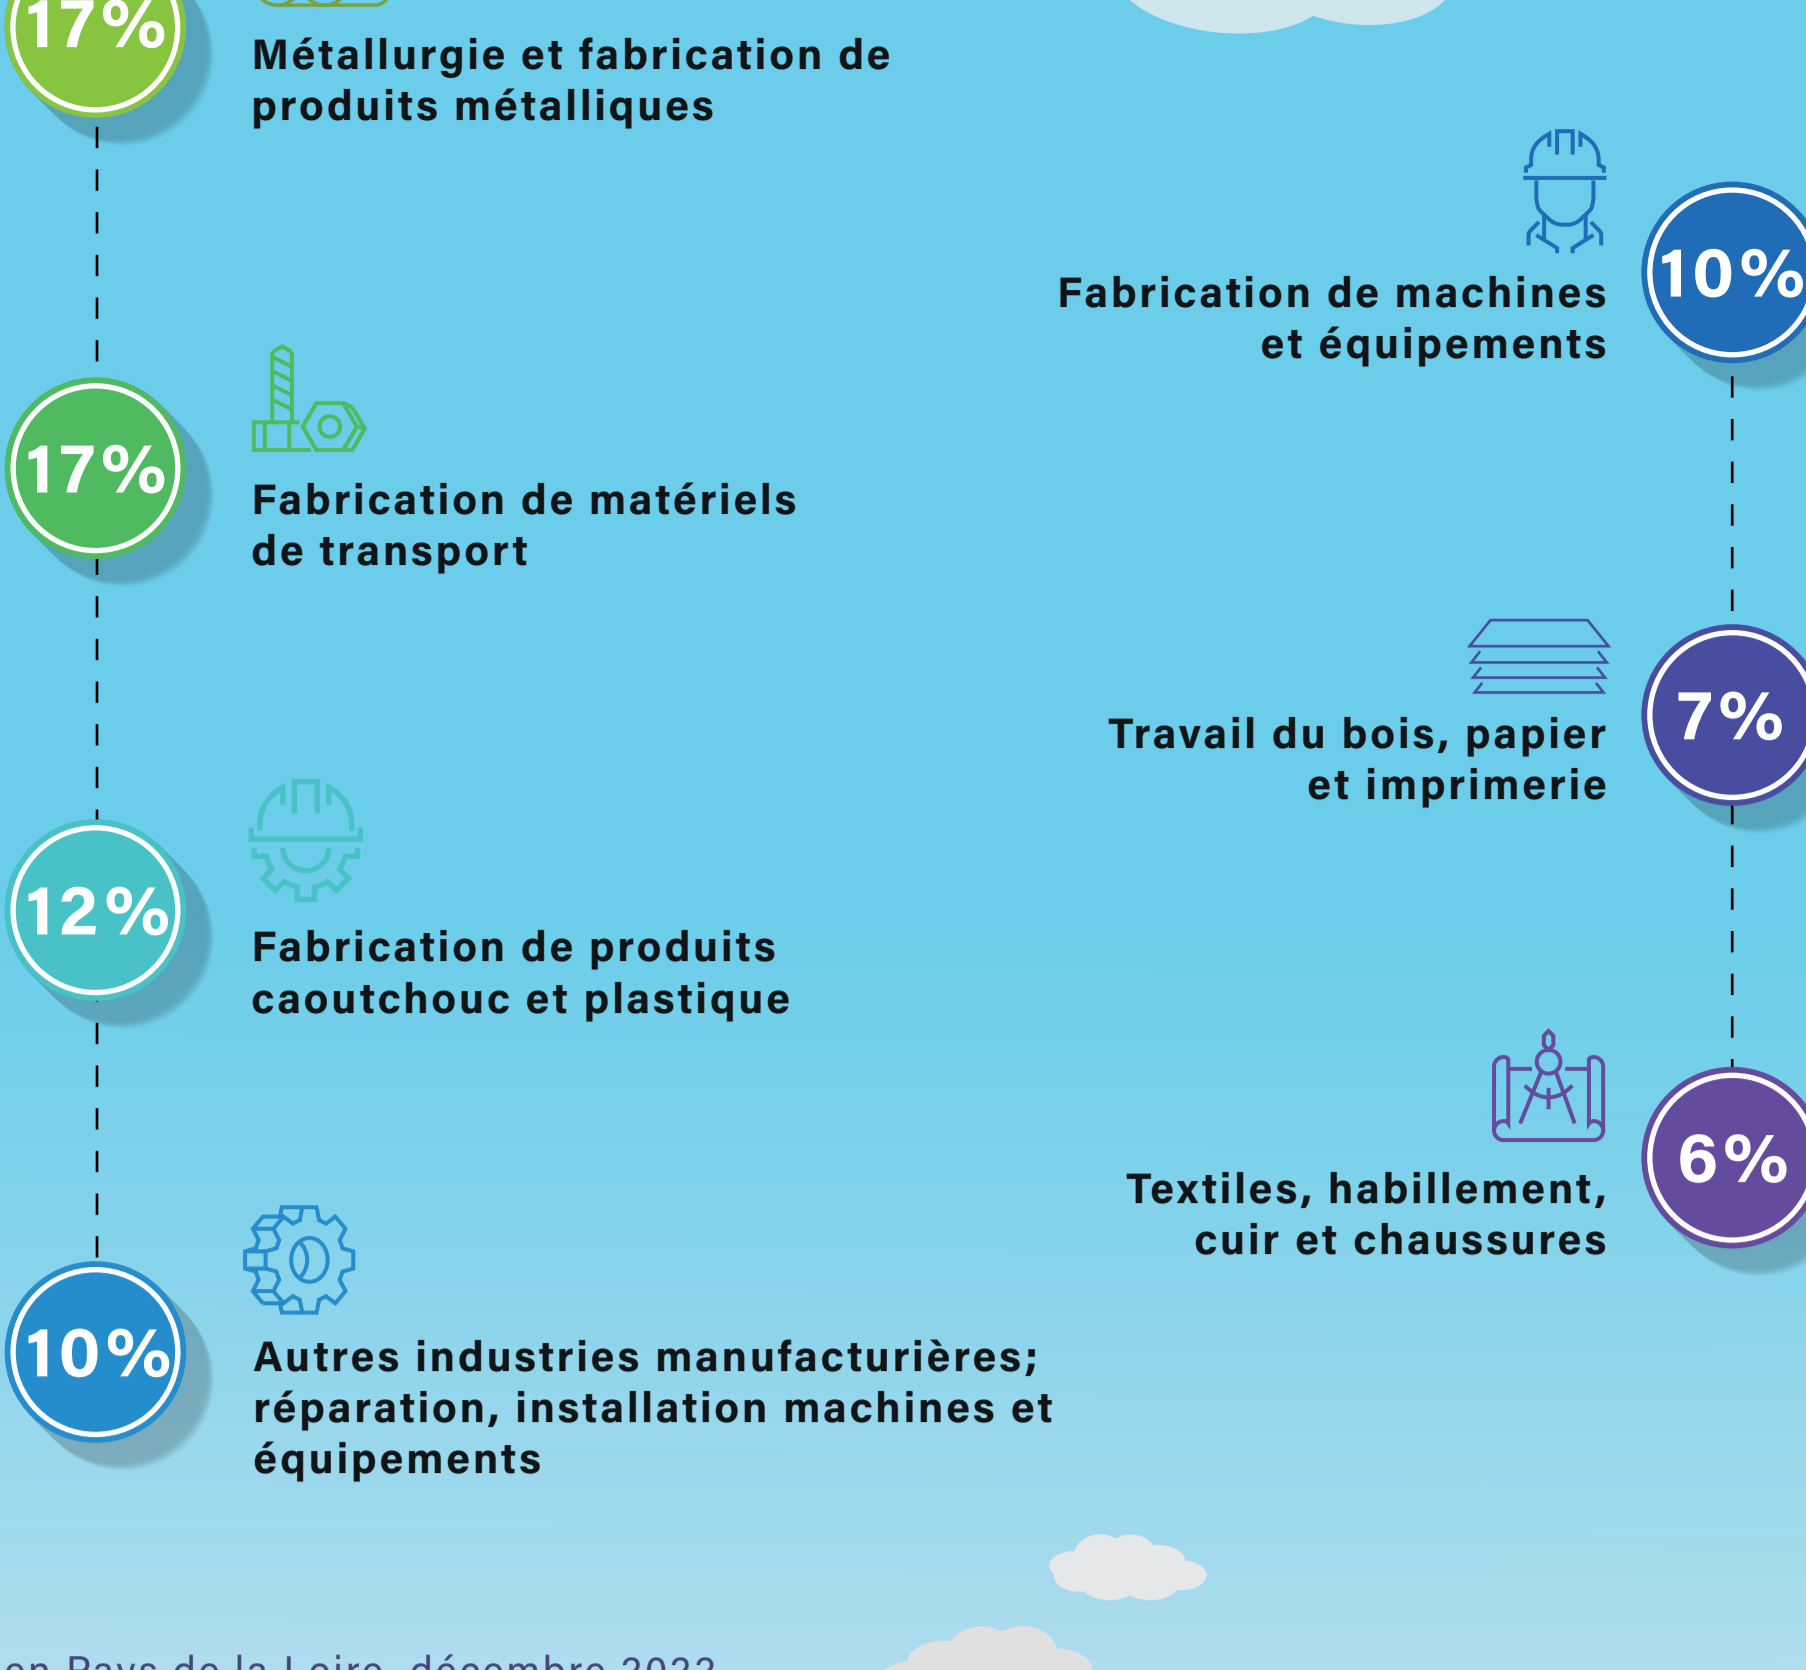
17%

Métallurgie et fabrication de produits métalliques

10%

Fabrication de machines et équipements

17%

Fabrication de matériels de transport

7%

Travail du bois, papier et imprimerie

12%

Fabrication de produits caoutchouc et plastique

6%

Textiles, habillement, cuir et chaussures

10%

Autres industries manufacturières; réparation, installation machines et équipements

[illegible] Pays de la Loire, décembre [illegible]